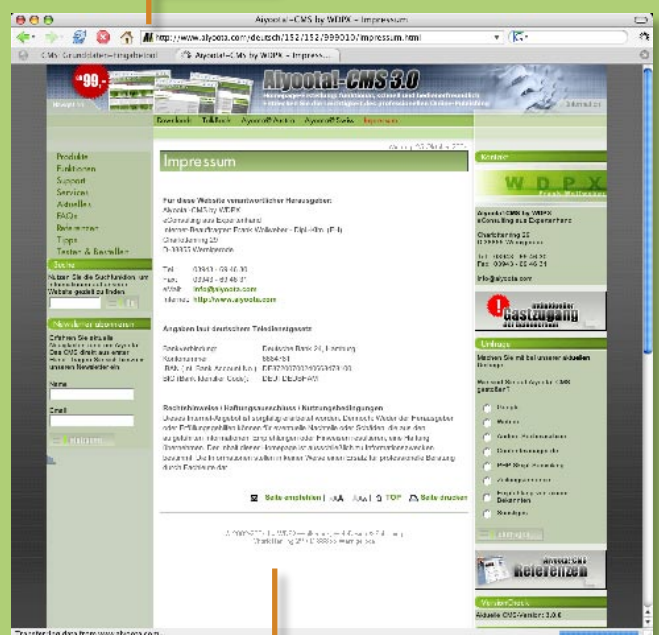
Alyootal-CMS by WDPX – Impressum

http://www.alyoota.com/deutsch/152/152/999010/impressum.html

CMS-Grundlagen-Ratgeber

Alyootal-CMS by WDPX – Impress...

99,-

Alyootal-CMS 3.0

Download Talkback Alyoota® Archiv Alyoota® Suche Impressum

Produkte
Funktionen
Support
Services
Aktuelles
FAQs
Referenzen
Tipps
Testen & Bestellen

Suche

Newsletter abonnieren

Name

Email

Impressum

Für diese Website verantwortlicher Herausgeber:
Alyoota -CMS by WDPX

Tel. 03943 - 63 46 30
Fax: 03943 - 63 46 31
eMail: info@alyoota.com
Internet: http://www.alyoota.com

Angaben laut deutschem Teledienstgesetz

Rechtshinweise / Haftungsausschluss / Nutzungsbedingungen

Seite empfehlen | Seite drucken

Kontakt

W D P X

Alyoota-CMS by WDPX

info@alyoota.com

Gastzugang

Umfrage

Referenzen

VersionCheck
Aktuelle CMS-Version: 3.0.6

Transferring data from www.alyoota.com...